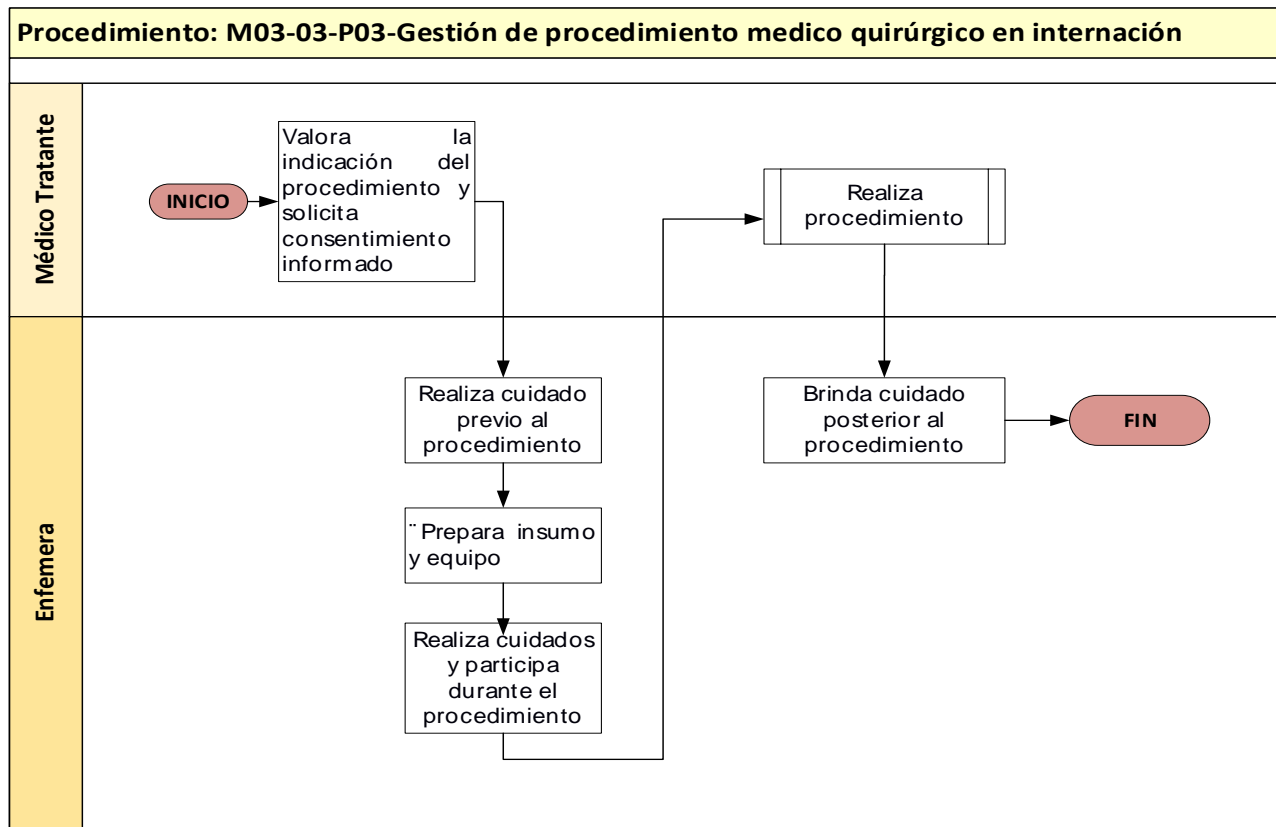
Procedimiento: M03-03-P03-Gestión de procedimiento medico quirúrgico en internación

Médico Tratante

INICIO

Valora la indicación del procedimiento y solicita consentimiento informado

Realiza procedimiento

Enfemera

Realiza cuidado previo al procedimiento

Brinda cuidado posterior al procedimiento

FIN

¨Prepara insumo y equipo

Realiza cuidados y participa durante el procedimiento